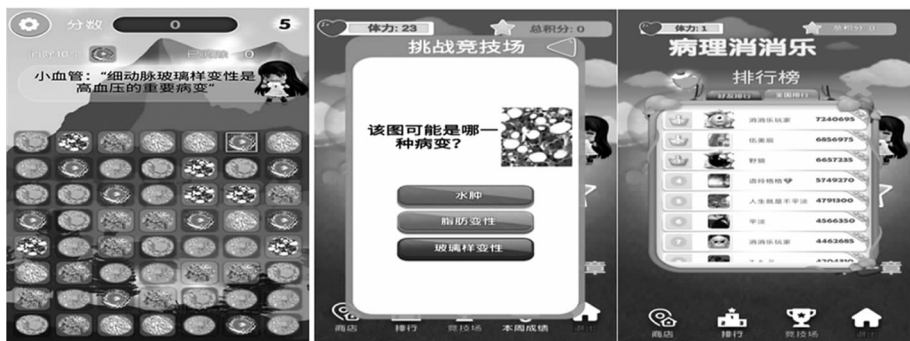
分数 0 5

小血管："细动脉玻璃样变性是高血压的重要病变"

体力: 23 总积分: 0

挑战竞技场

该图可能是哪一种病变？

水肿

脂肪变性

玻璃样变性

商店 排行 竞技场 本周成绩

体力: 1 总积分: 0

病理消消乐

排行榜

好友排行 全国排行

| | | |
|---|---|---|
| | 消消乐玩家 | 7240695 |
| | 伍果蝠 | 6856975 |
| | 野狼 | 6657235 |
| | 通往格格 | 5749270 |
| | 人生就是不平淡 | 4791300 |
| | 平淡 | 4566350 |
| | 消消乐玩家 | 4463685 |

商店 排行 竞技场